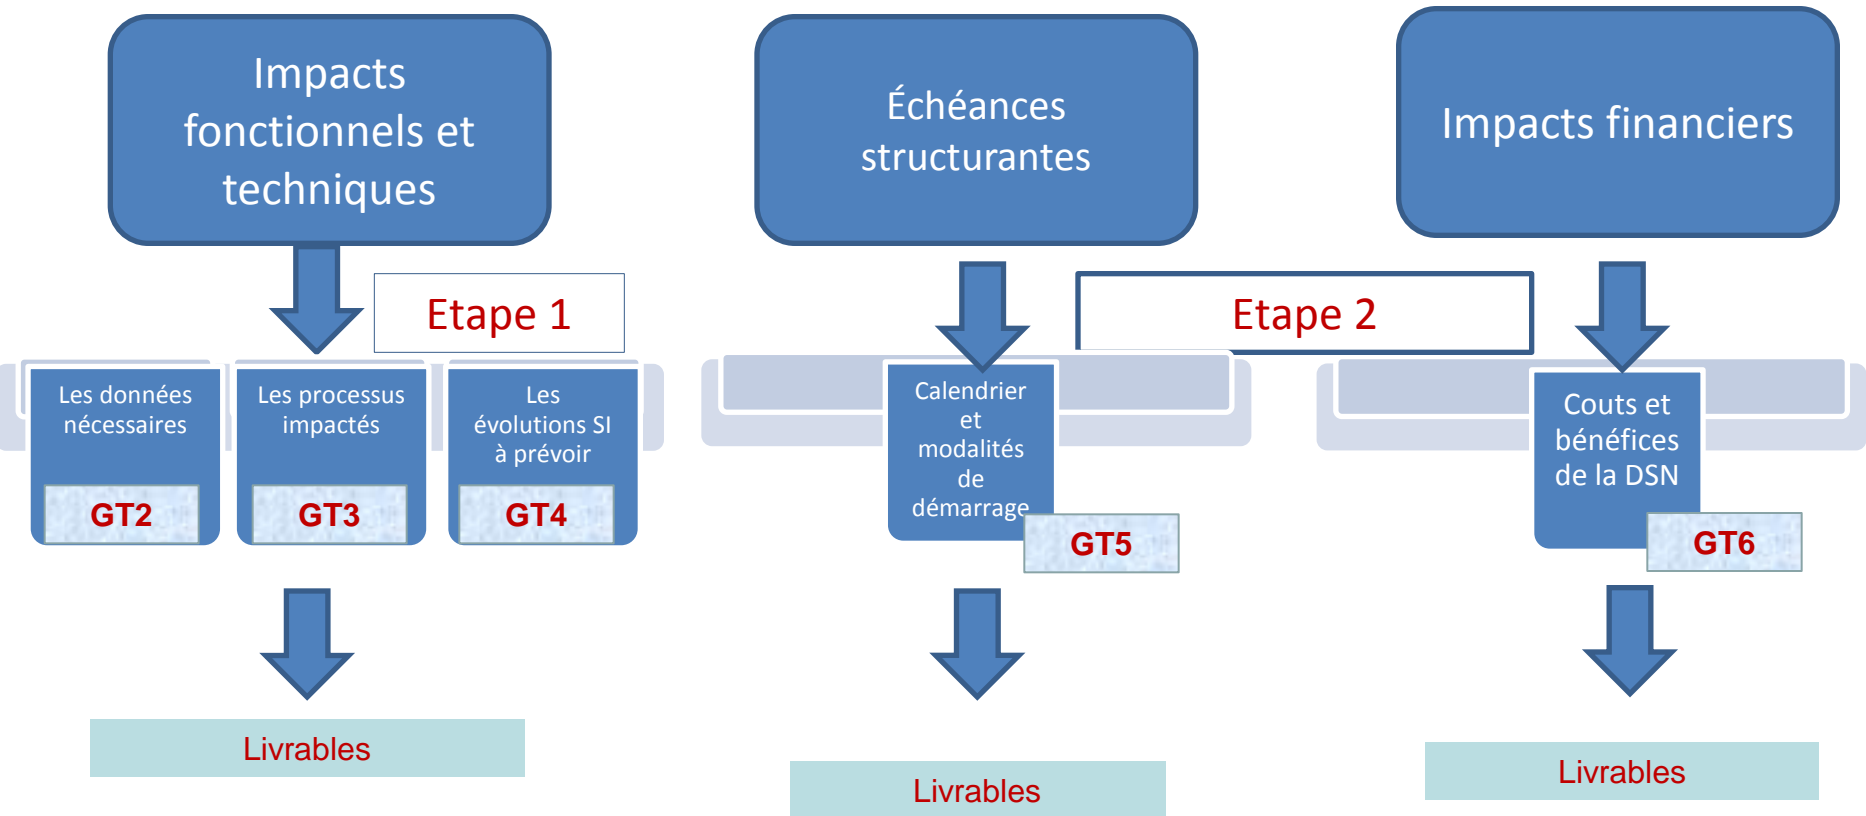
Impacts fonctionnels et techniques

Échéances structurantes

Impacts financiers

Etape 1

Etape 2

Les données nécessaires

GT2

Les processus impactés

GT3

Les évolutions SI à prévoir

GT4

Calendrier et modalités de démarrage

GT5

Couts et bénéfices de la DSN

GT6

Livrables

Livrables

Livrables